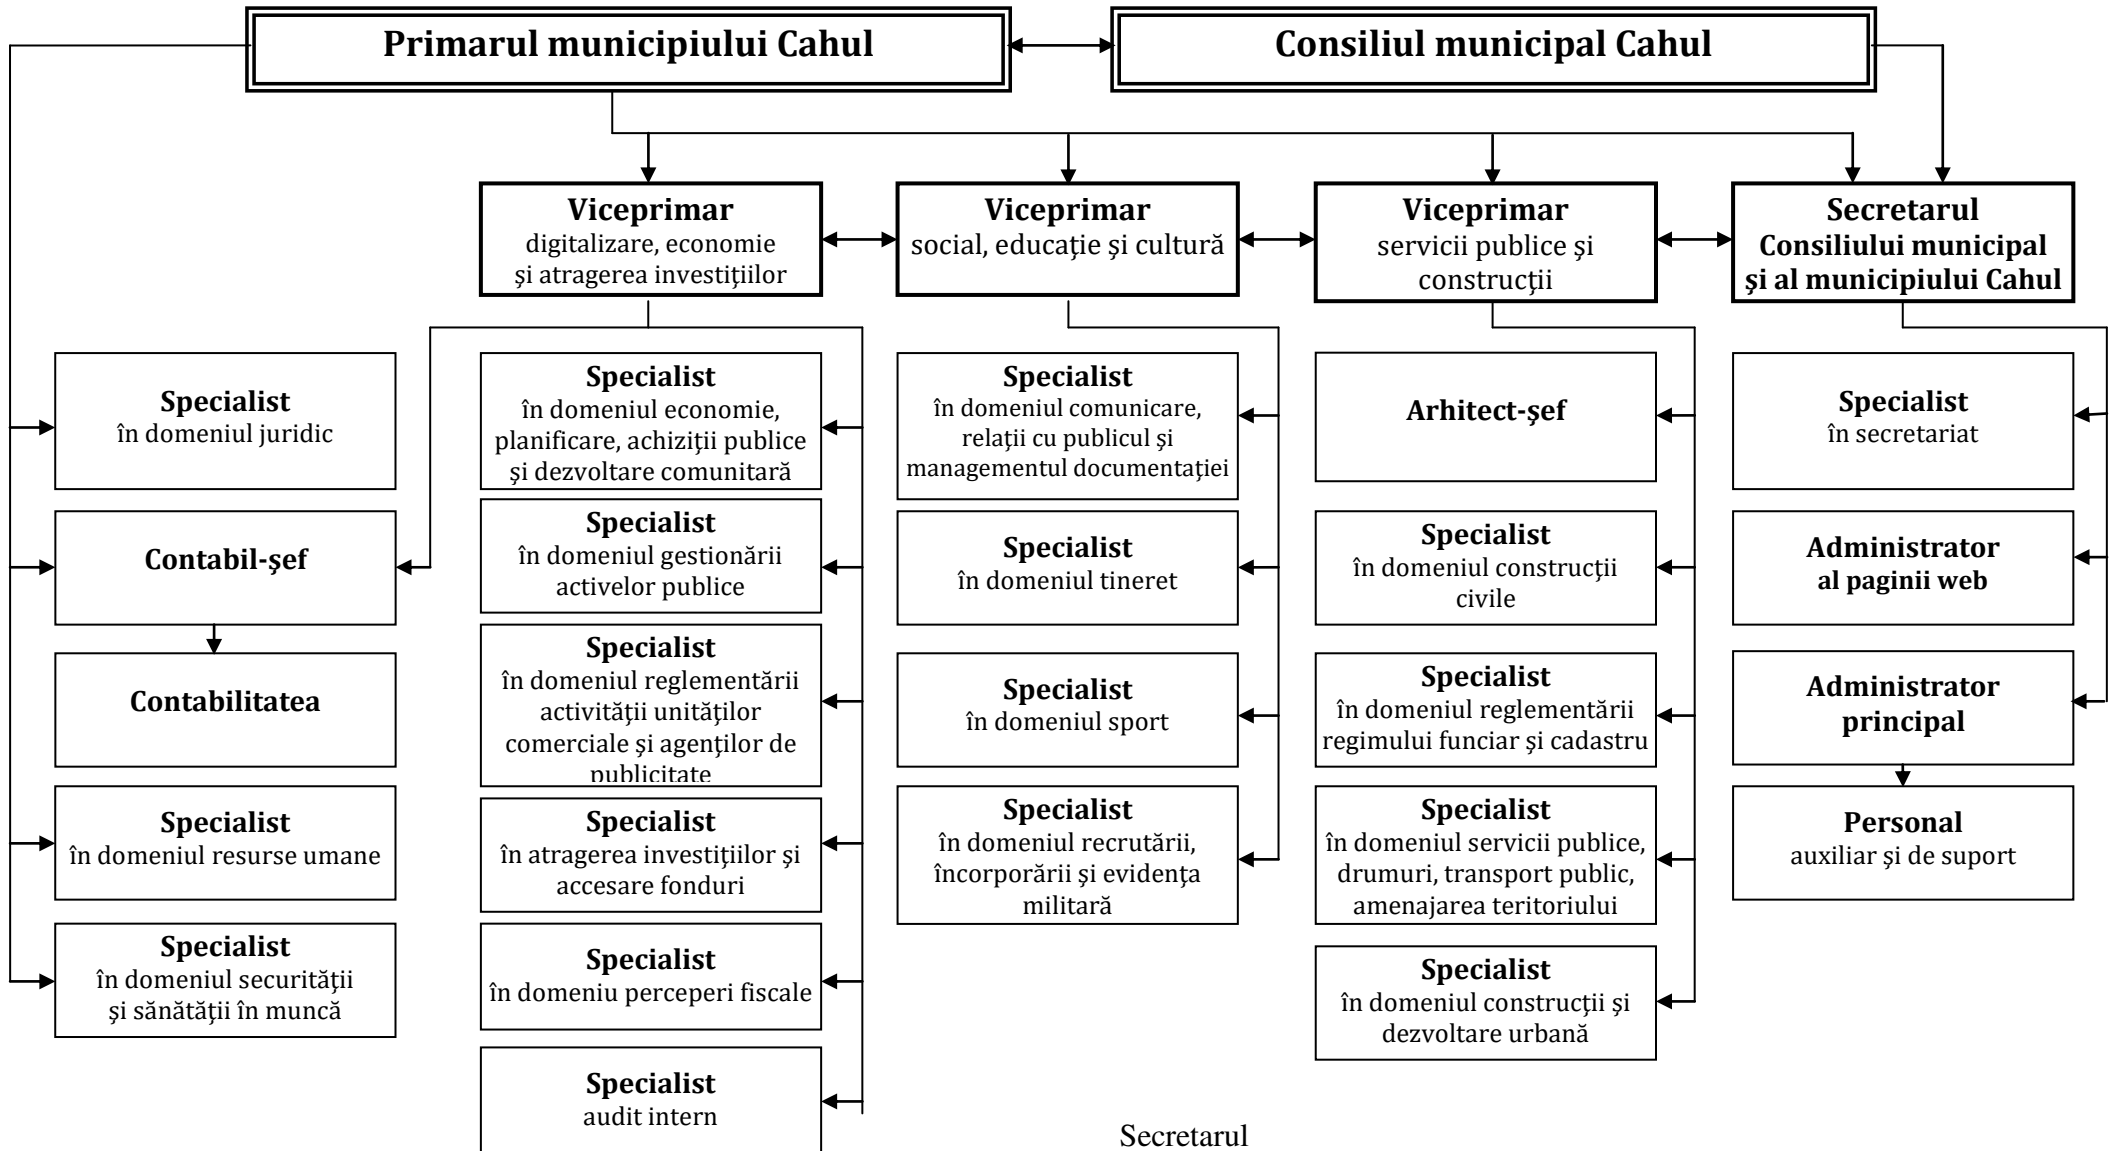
Primarul municipiului Cahul

Consiliul municipal Cahul

Viceprimar
digitalizare, economie și atragerea investițiilor

Viceprimar
social, educație și cultură

Viceprimar
servicii publice și construcții

Secretarul
Consiliului municipal și al municipiului Cahul

Specialist
în domeniul juridic

Contabil-șef

Contabilitatea

Specialist
în domeniul resurse umane

Specialist
în domeniul securității și sănătății în muncă

Specialist
în domeniul economie, planificare, achiziții publice și dezvoltare comunitară

Specialist
în domeniul gestionării activelor publice

Specialist
în domeniul reglementării activității unităților comerciale și agenților de publicitate

Specialist
în atragerea investițiilor și accesare fonduri

Specialist
în domeniu perceperi fiscale

Specialist
audit intern

Specialist
în domeniul comunicare, relații cu publicul și managementul documentației

Specialist
în domeniul tineret

Specialist
în domeniul sport

Specialist
în domeniul recrutării, încorporării și evidența militară

Arhitect-șef

Specialist
în domeniul construcții civile

Specialist
în domeniul reglementării regimului funciar și cadastru

Specialist
în domeniul servicii publice, drumuri, transport public, amenajarea teritoriului

Specialist
în domeniul construcții și dezvoltare urbană

Specialist
în secretariat

Administrator
al paginii web

Administrator
principal

Personal
auxiliar și de suport

Secretarul